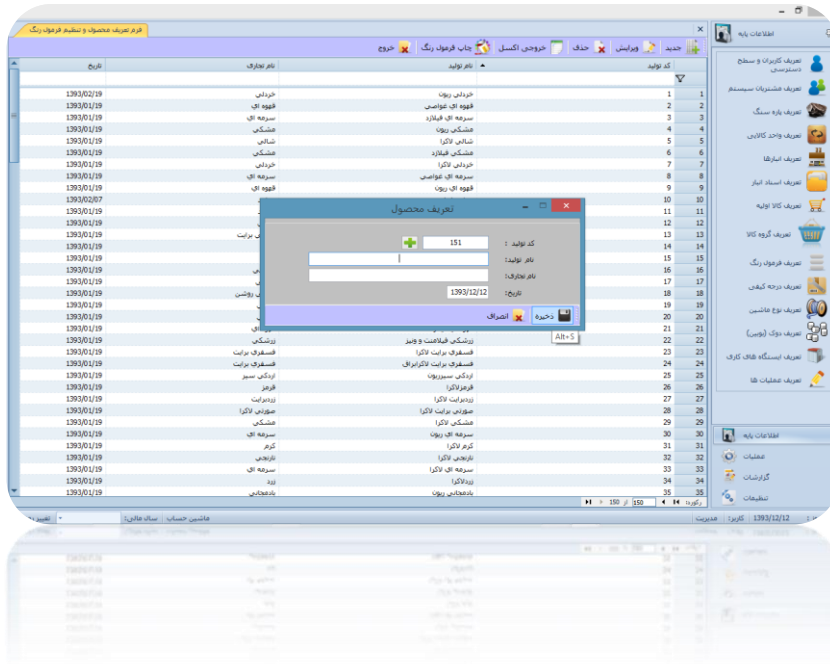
فرم تعریف محصول و تنظیم فرمول رنگ

جدید | ویرایش | حذف | خروجی اکسل | چاپ فرمول رنگ | خروج

| کد تولید | نام تولید | نام تجاری | تاریخ |
|---|---|---|---|
| 1 | خردلی ریون | خردلی | 1393/02/19 |
| 2 | قهوه ای غواصی | قهوه ای | 1393/01/19 |
| 3 | سرمه ای فیلازد | سرمه ای | 1393/01/19 |
| 4 | مشکی ریون | مشکی | 1393/01/19 |
| 5 | شالی لاکرا | شالی | 1393/01/19 |
| 6 | مشکی فیلازد | مشکی | 1393/01/19 |
| 7 | خردلی لاکرا | خردلی | 1393/01/19 |
| 8 | سرمه ای غواصی | سرمه ای | 1393/01/19 |
| 9 | قهوه ای ریون | قهوه ای | 1393/01/19 |
| 10 | | | 1393/02/07 |
| 11 | | | 1393/01/19 |
| 12 | | | 1393/01/19 |
| 13 | | برایت | 1393/01/19 |
| 14 | | | 1393/01/19 |
| 15 | | | 1393/01/19 |
| 16 | | | 1393/01/19 |
| 17 | | | 1393/01/19 |
| 18 | | روشن | 1393/01/19 |
| 19 | | | 1393/01/19 |
| 20 | | | 1393/01/19 |
| 21 | | | 1393/01/19 |
| 22 | زرشکی فیلامنت و ویز | زرشکی | 1393/01/19 |
| 23 | فسفری برایت لاکرا | فسفری برایت | 1393/01/19 |
| 24 | فسفری برایت لاکرابراق | فسفری برایت | 1393/01/19 |
| 25 | اردکی سبزریون | اردکی سبز | 1393/01/19 |
| 26 | قرمزلاکرا | قرمز | 1393/01/19 |
| 27 | زردبرایت لاکرا | زردبرایت | 1393/01/19 |
| 28 | صورتی برایت لاکرا | صورتی لاکرا | 1393/01/19 |
| 29 | مشکی لاکرا | مشکی | 1393/01/19 |
| 30 | سرمه ای ریون | سرمه ای | 1393/01/19 |
| 31 | کرم لاکرا | کرم | 1393/01/19 |
| 32 | نارنجی لاکرا | نارنجی | 1393/01/19 |
| 33 | سرمه ای لاکرا | سرمه ای | 1393/01/19 |
| 34 | زردلاکرا | زرد | 1393/01/19 |
| 35 | بادمجانی ریون | بادمجانی | 1393/01/19 |

رکورد: 150 از 150

تعریف محصول
کد تولید: 151
نام تولید:
نام تجاری:
تاریخ: 1393/12/12
ذخیره | انصراف
Alt+S

اطلاعات پایه
تعریف کاربران و سطح دسترسی
تعریف مشتریان سیستم
تعریف پاره سنگ
تعریف واحد کالایی
تعریف انبارها
تعریف اسناد انبار
تعریف کالا اولیه
تعریف گروه کالا
تعریف فرمول رنگ
تعریف درجه کیفی
تعریف نوع ماشین
تعریف دوک (بوبین)
تعریف ایستگاه های کاری
تعریف عملیات ها

اطلاعات پایه
عملیات
گزارشات
تنظیمات

کاربر: مدیریت | 1393/12/12 | ماشین حساب | سال مالی: | تغییر